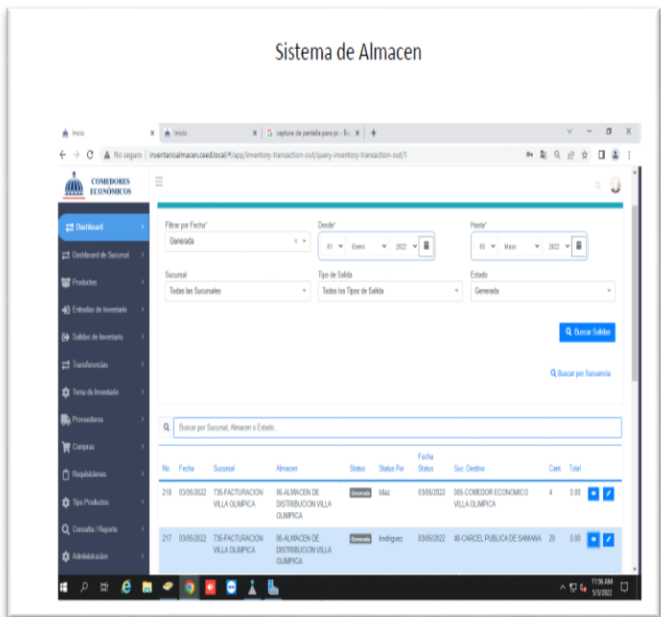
Sistema de Almacen

Inicio | Inicio | captura de pantalla para pc - B... | +

No seguro | inventariosalmacen.ceed.local/#/app/inventory-transaction-out/query-inventory-transaction-out/1

COMEDORES ECONÓMICOS

Dashboard
Dashboard de Sucursal
Productos
Entradas de Inventario
Salidas de Inventario
Transferencias
Toma de Inventario
Proveedores
Compras
Requisiciones
Tipo Productos
Consulta / Reporte
Administracion

Filtrar por Fecha*
Generada

Desde*
01 Enero 2022

Hasta*
05 Mayo 2022

Sucursal
Todas las Sucursales

Tipo de Salida
Todos los Tipos de Salida

Estado
Generada

Buscar Salidas

Buscar por Secuencia

Buscar por Sucursal, Almacen o Estado...

| No. | Fecha | Sucursal | Almacen | Status | Status Por | Fecha Status | Suc. Destino | Cant. | Total |
|---|---|---|---|---|---|---|---|---|---|
| 218 | 03/05/2022 | 735-FACTURACION VILLA OLIMPICA | 06-ALMACEN DE DISTRIBUCION VILLA OLIMPICA | Generada | ldiaz | 03/05/2022 | 005-COMEDOR ECONOMICO VILLA OLIMPICA | 4 | 0.00 |
| 217 | 03/05/2022 | 735-FACTURACION VILLA OLIMPICA | 06-ALMACEN DE DISTRIBUCION VILLA OLIMPICA | Generada | lrodriguez | 03/05/2022 | 40-CARCEL PUBLICA DE SAMANA | 20 | 0.00 |

11:56 AM
5/3/2022